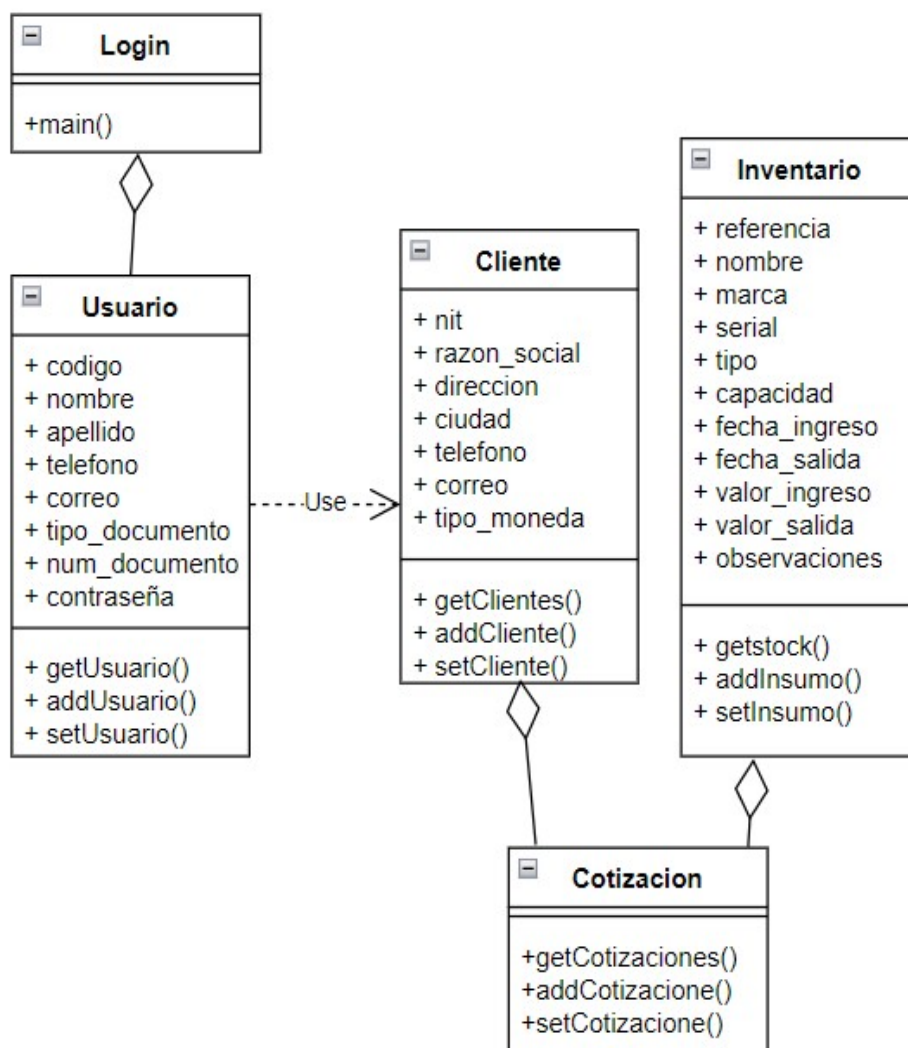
Login

+main()

Usuario

+ codigo
+ nombre
+ apellido
+ telefono
+ correo
+ tipo_documento
+ num_documento
+ contraseña

+ getUsuario()
+ addUsuario()
+ setUsuario()

Use

Cliente

+ nit
+ razon_social
+ direccion
+ ciudad
+ telefono
+ correo
+ tipo_moneda

+ getClientes()
+ addCliente()
+ setCliente()

Inventario

+ referencia
+ nombre
+ marca
+ serial
+ tipo
+ capacidad
+ fecha_ingreso
+ fecha_salida
+ valor_ingreso
+ valor_salida
+ observaciones

+ getstock()
+ addInsumo()
+ setInsumo()

Cotizacion

+getCotizaciones()
+addCotizacione()
+setCotizacione()